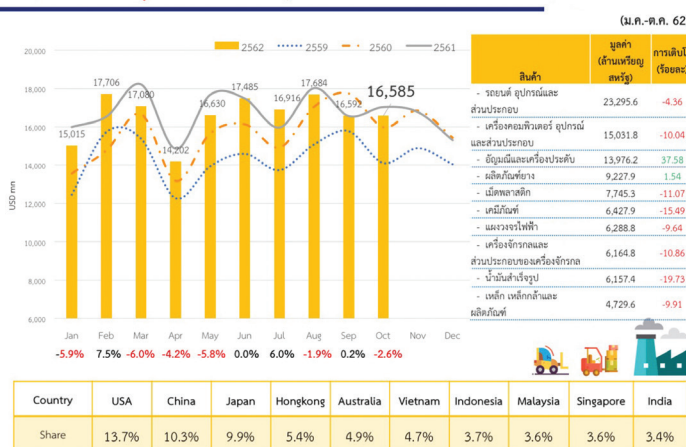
(ม.ค.-ต.ค. 62

2562 2559 2560 2561

20,000
18,000
16,000
14,000
12,000
10,000
8,000
6,000

USD mn

15,015 17,706 17,080 14,202 16,630 17,485 16,916 17,684 16,592 16,585

Jan Feb Mar Apr May Jun Jul Aug Sep Oct Nov Dec

-5.9% 7.5% -6.0% -4.2% -5.8% 0.0% 6.0% -1.9% 0.2% -2.6%

| สินค้า | มูลค่า (ล้านเหรียญสหรัฐ) | การเติบโต (ร้อยละ) |
|---|---|---|
| - รถยนต์ อุปกรณ์และส่วนประกอบ | 23,295.6 | -4.36 |
| - เครื่องคอมพิวเตอร์ อุปกรณ์และส่วนประกอบ | 15,031.8 | -10.04 |
| - อัญมณีและเครื่องประดับ | 13,976.2 | 37.58 |
| - ผลิตภัณฑ์ยาง | 9,227.9 | 1.54 |
| - เม็ดพลาสติก | 7,745.3 | -11.07 |
| - เคมีภัณฑ์ | 6,427.9 | -15.49 |
| - แผงวงจรไฟฟ้า | 6,288.8 | -9.64 |
| - เครื่องจักรกลและส่วนประกอบของเครื่องจักรกล | 6,164.8 | -10.86 |
| - น้ำมันสำเร็จรูป | 6,157.4 | -19.73 |
| - เหล็ก เหล็กกล้าและผลิตภัณฑ์ | 4,729.6 | -9.91 |

| Country | USA | China | Japan | Hongkong | Australia | Vietnam | Indonesia | Malaysia | Singapore | India |
|---|---|---|---|---|---|---|---|---|---|---|
| Share | 13.7% | 10.3% | 9.9% | 5.4% | 4.9% | 4.7% | 3.7% | 3.6% | 3.6% | 3.4% |